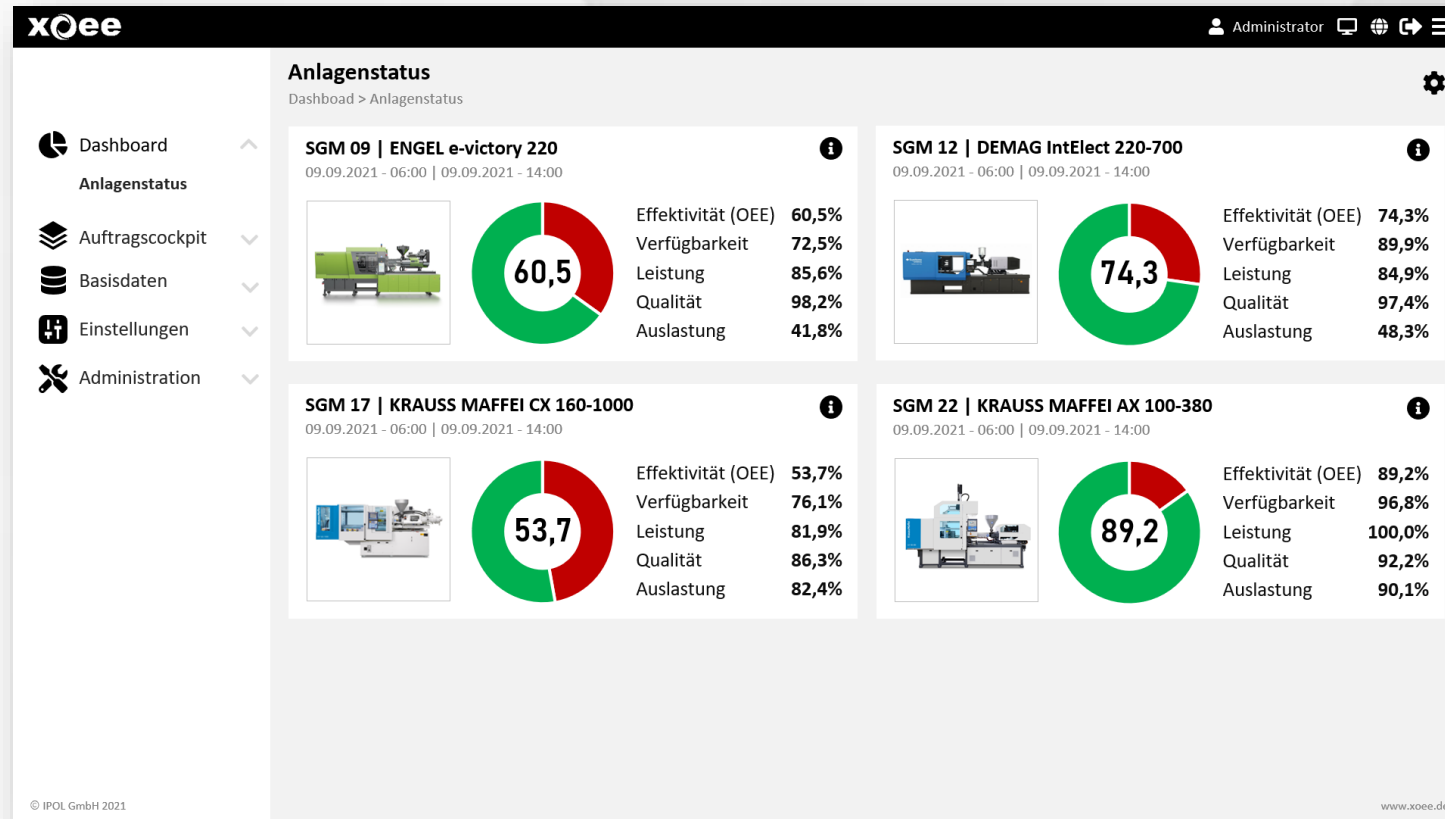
xoee

Administrator

Dashboard
Anlagenstatus
Auftragscockpit
Basisdaten
Einstellungen
Administration

© IPOL GmbH 2021

Anlagenstatus
Dashboard > Anlagenstatus

SGM 09 | ENGEL e-victory 220
09.09.2021 - 06:00 | 09.09.2021 - 14:00
60,5

| | |
|---|---|
| Effektivität (OEE) | 60,5% |
| Verfügbarkeit | 72,5% |
| Leistung | 85,6% |
| Qualität | 98,2% |
| Auslastung | 41,8% |

SGM 12 | DEMAG IntElect 220-700
09.09.2021 - 06:00 | 09.09.2021 - 14:00
74,3

| | |
|---|---|
| Effektivität (OEE) | 74,3% |
| Verfügbarkeit | 89,9% |
| Leistung | 84,9% |
| Qualität | 97,4% |
| Auslastung | 48,3% |

SGM 17 | KRAUSS MAFFEI CX 160-1000
09.09.2021 - 06:00 | 09.09.2021 - 14:00
53,7

| | |
|---|---|
| Effektivität (OEE) | 53,7% |
| Verfügbarkeit | 76,1% |
| Leistung | 81,9% |
| Qualität | 86,3% |
| Auslastung | 82,4% |

SGM 22 | KRAUSS MAFFEI AX 100-380
09.09.2021 - 06:00 | 09.09.2021 - 14:00
89,2

| | |
|---|---|
| Effektivität (OEE) | 89,2% |
| Verfügbarkeit | 96,8% |
| Leistung | 100,0% |
| Qualität | 92,2% |
| Auslastung | 90,1% |

www.xoee.de